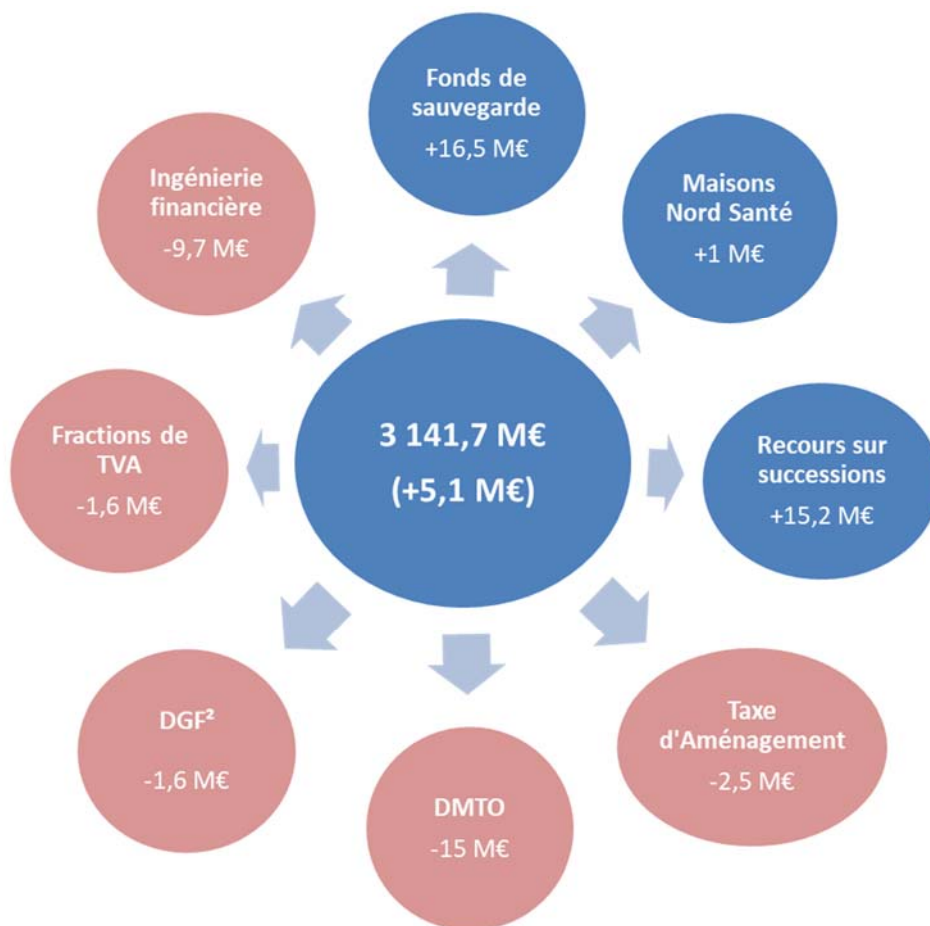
3 141,7 M€
(+5,1 M€)

Fonds de sauvegarde
+16,5 M€

Maisons Nord Santé
+1 M€

Recours sur successions
+15,2 M€

Taxe d'Aménagement
-2,5 M€

DMTO
-15 M€

DGF²
-1,6 M€

Fractions de TVA
-1,6 M€

Ingénierie financière
-9,7 M€